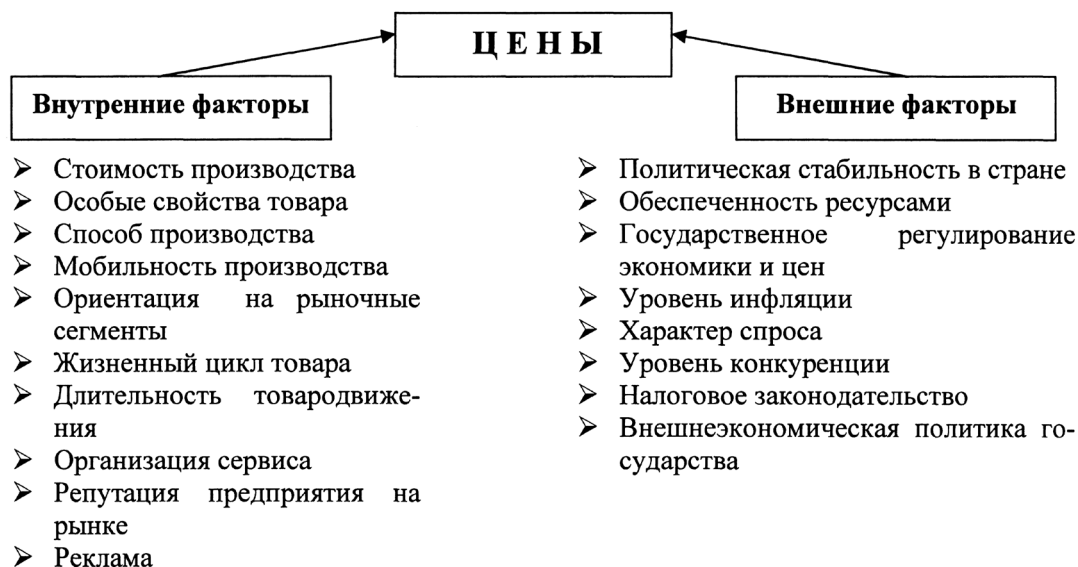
Ц Е Н Ы

Внутренние факторы

➢ Стоимость производства
➢ Особые свойства товара
➢ Способ производства
➢ Мобильность производства
➢ Ориентация на рыночные сегменты
➢ Жизненный цикл товара
➢ Длительность товародвижения
➢ Организация сервиса
➢ Репутация предприятия на рынке
➢ Реклама

Внешние факторы

➢ Политическая стабильность в стране
➢ Обеспеченность ресурсами
➢ Государственное регулирование экономики и цен
➢ Уровень инфляции
➢ Характер спроса
➢ Уровень конкуренции
➢ Налоговое законодательство
➢ Внешнеэкономическая политика государства